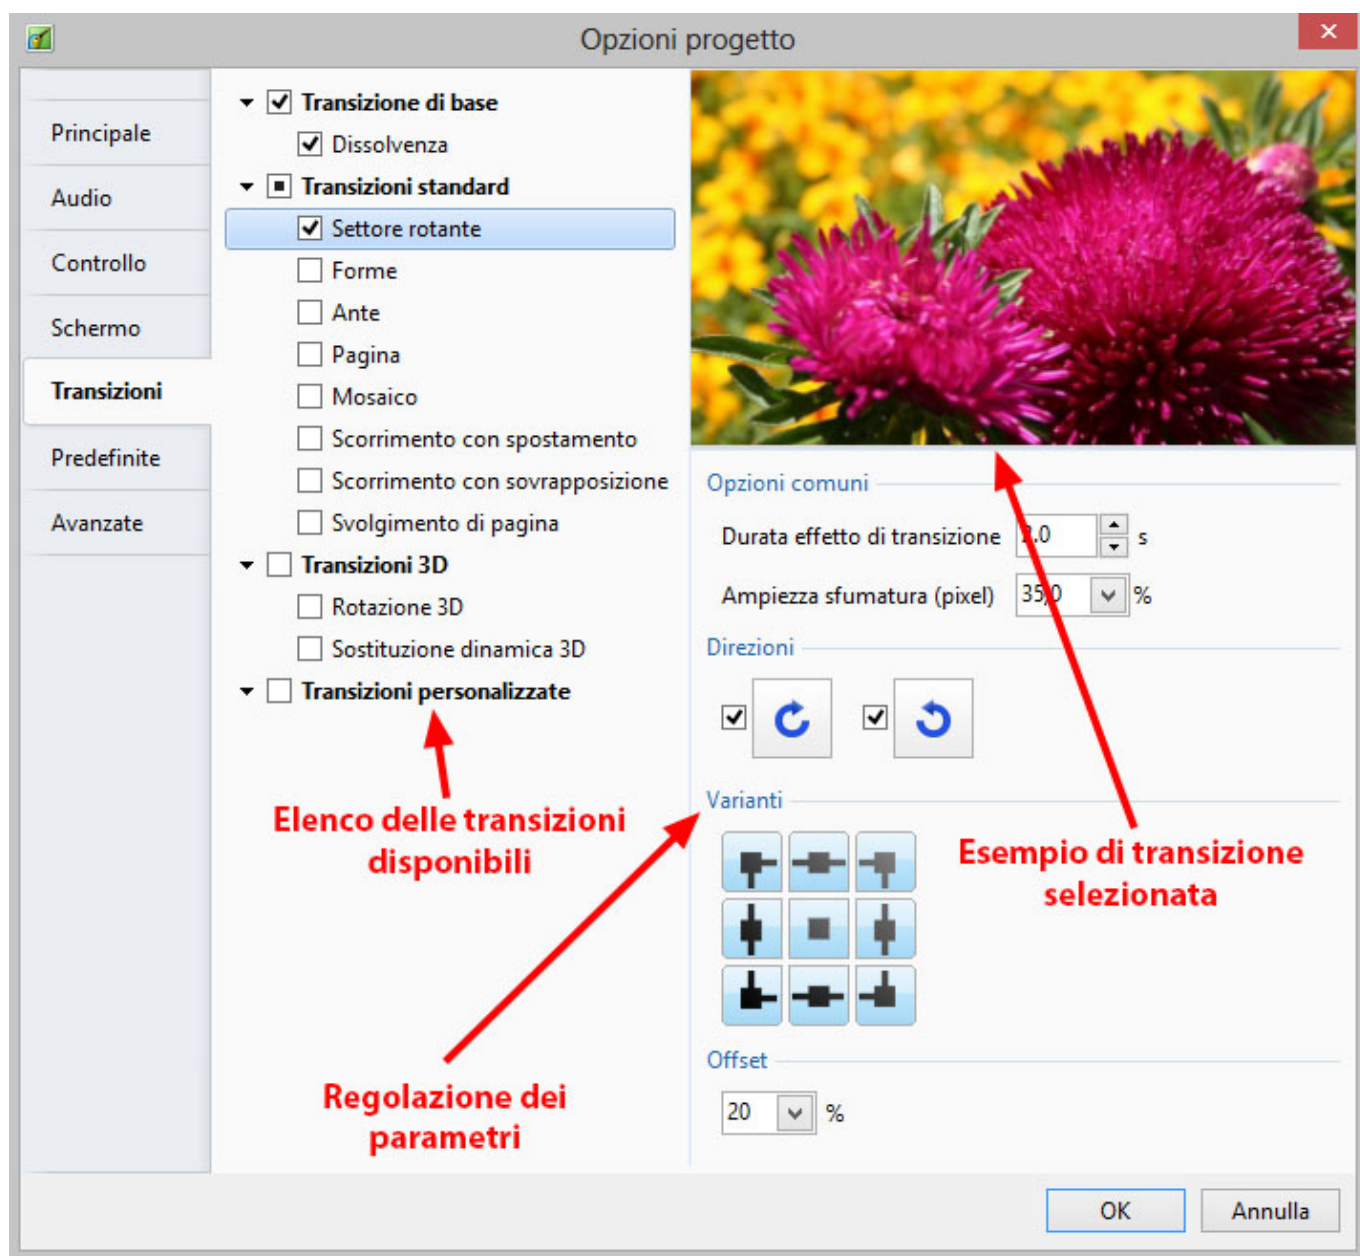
Opzioni progetto

Principale
Audio
Controllo
Schermo
Transizioni
Predefinite
Avanzate

Transizione di base
Dissolvenza
Transizioni standard
Settore rotante
Forme
Ante
Pagina
Mosaico
Scorrimento con spostamento
Scorrimento con sovrapposizione
Svolgimento di pagina
Transizioni 3D
Rotazione 3D
Sostituzione dinamica 3D
Transizioni personalizzate

Elenco delle transizioni disponibili

Opzioni comuni
Durata effetto di transizione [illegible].0 s
Ampiezza sfumatura (pixel) 35,0 %
Direzioni
Varianti
Offset
20 %

Esempio di transizione selezionata

Regolazione dei parametri

OK
Annulla